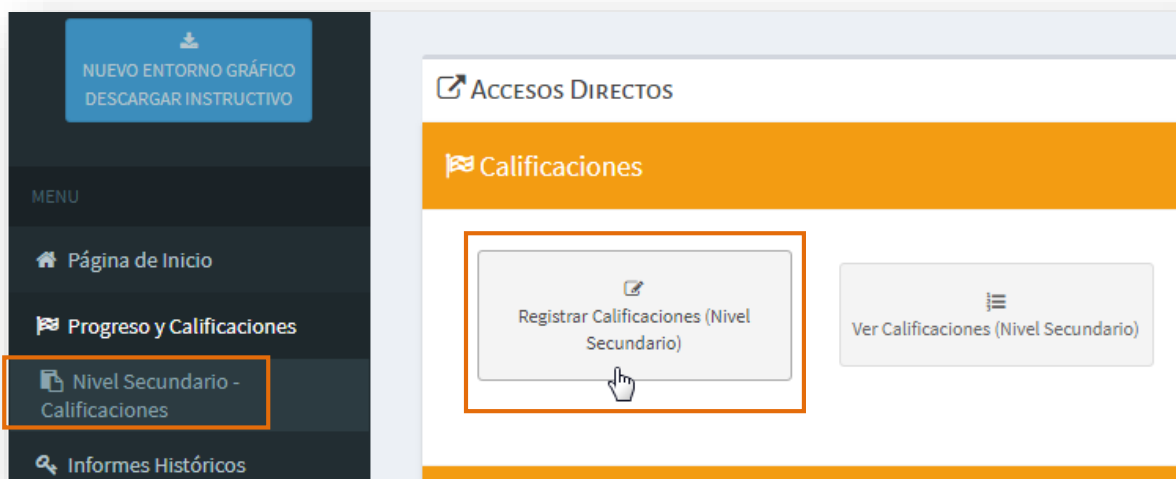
NUEVO ENTORNO GRÁFICO
DESCARGAR INSTRUCTIVO

MENU

Página de Inicio

Progreso y Calificaciones

Nivel Secundario - Calificaciones

Informes Históricos

Accesos Directos

Calificaciones

Registrar Calificaciones (Nivel Secundario)

Ver Calificaciones (Nivel Secundario)